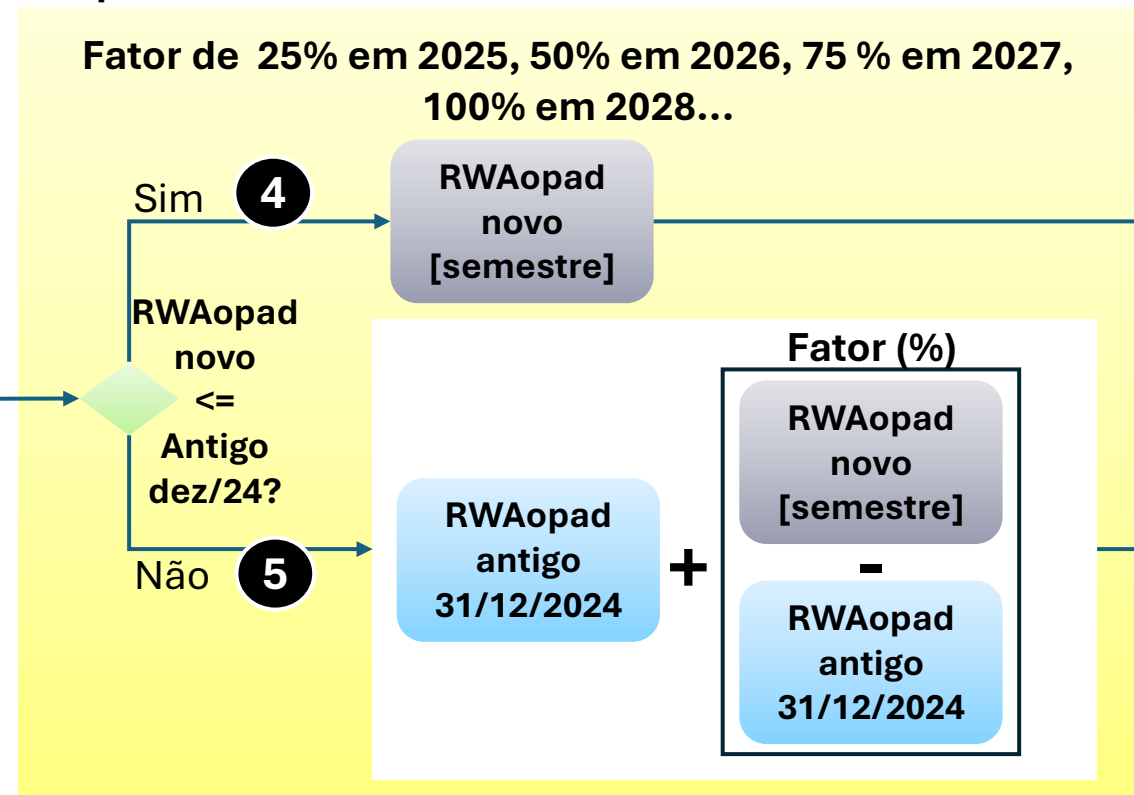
Fator de 25% em 2025, 50% em 2026, 75 % em 2027, 100% em 2028...

Sim 4

RWAopad novo [semestre]

RWAopad novo <= Antigo dez/24?

Fator (%)

RWAopad novo [semestre]

RWAopad antigo 31/12/2024

+

-

RWAopad antigo 31/12/2024

Não 5